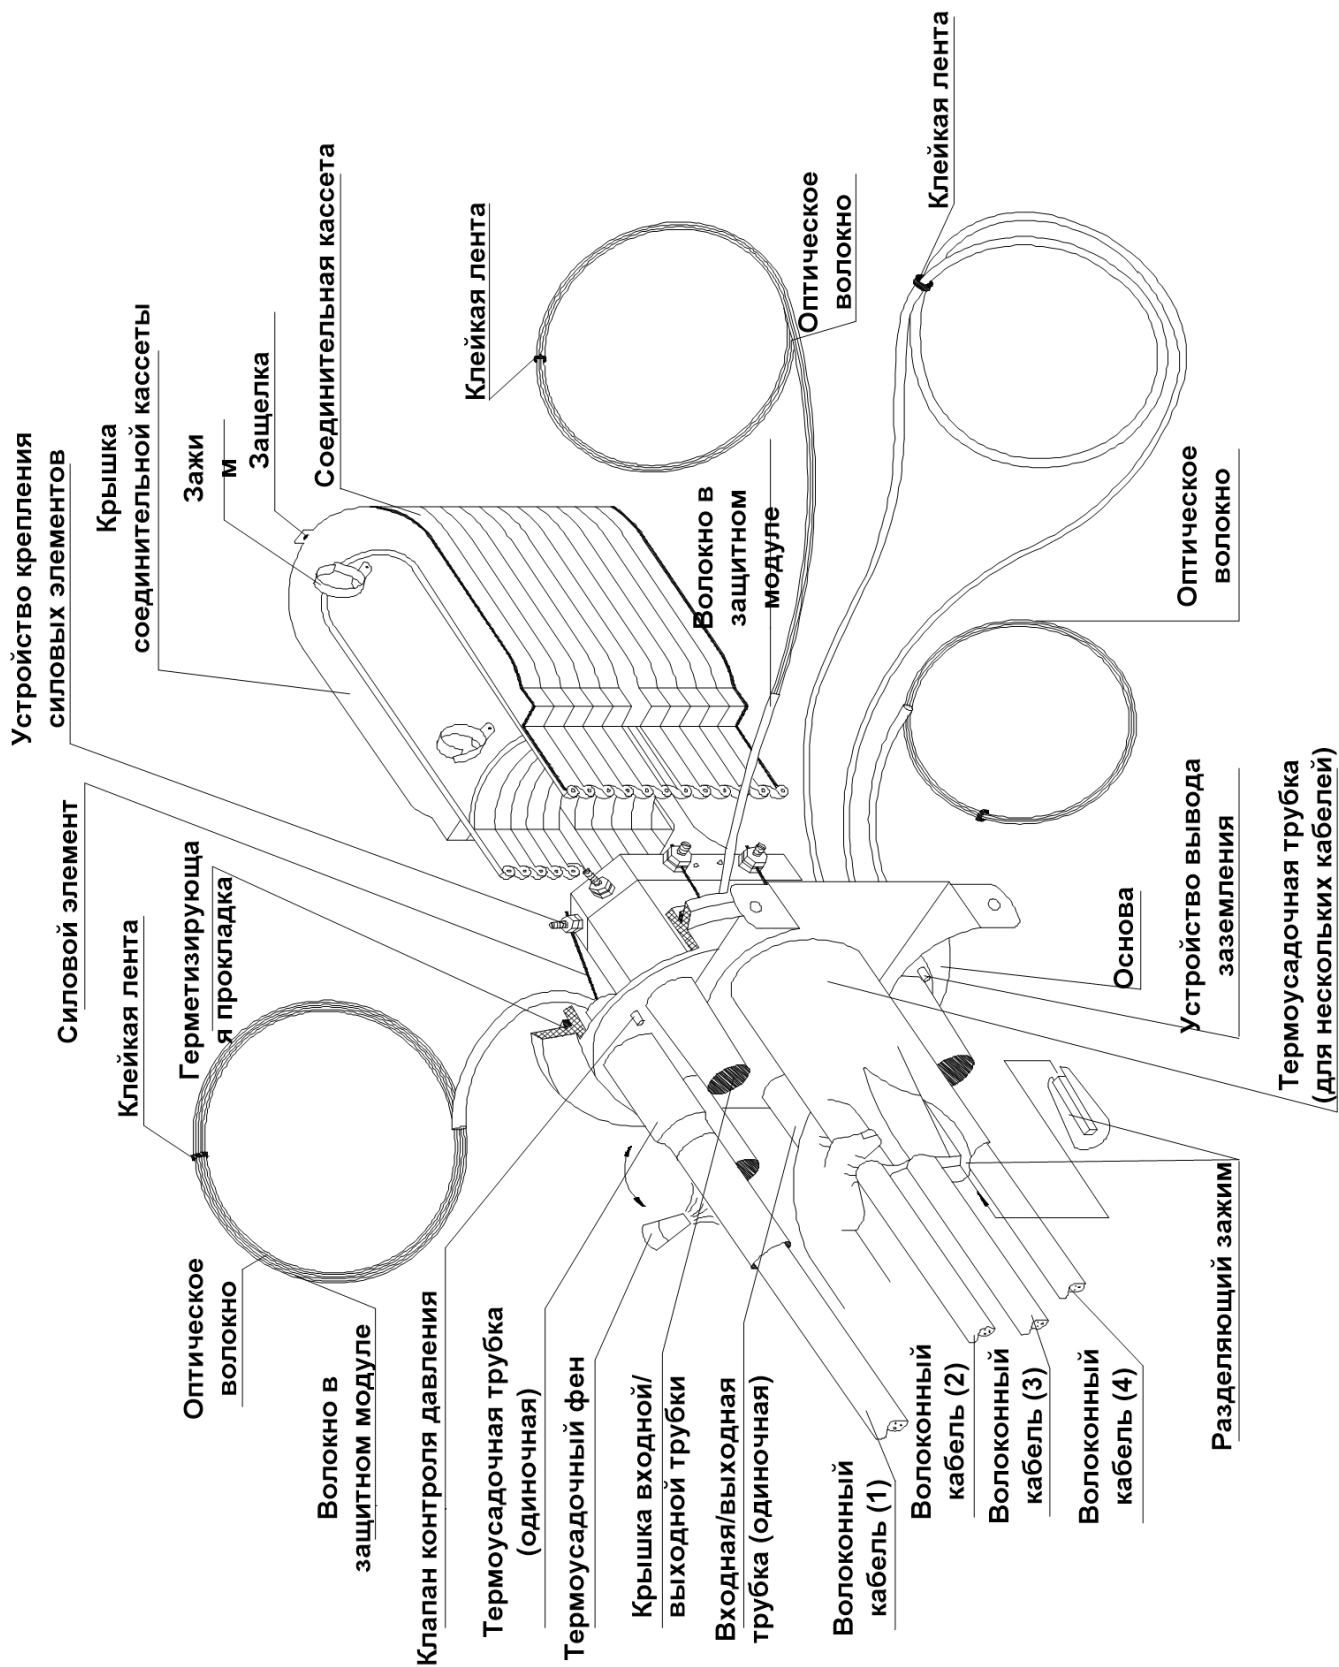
Устройство крепления силовых элементов

Крышка соединительной кассеты

Зажи м

Защелка

Соединительная кассета

Клейкая лента

Оптическое волокно

Клейкая лента

Волокно в защитном модуле

Оптическое волокно

Силовой элемент

Герметизирующа я прокладка

Клейкая лента

Основа

Устройство вывода заземления

Термоусадочная трубка (для нескольких кабелей)

Оптическое волокно

Волокно в защитном модуле

Клапан контроля давления

Термоусадочная трубка (одиночная)

Термоусадочный фен

Крышка входной/ выходной трубки

Входная/выходная трубка (одиночная)

Волоконный кабель (1)

Волоконный кабель (2)

Волоконный кабель (3)

Волоконный кабель (4)

Разделяющий зажим